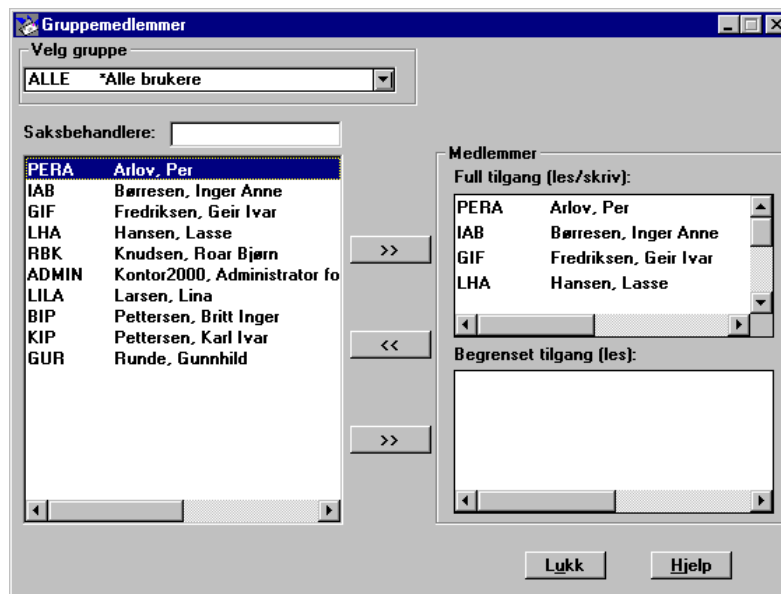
Gruppemedlemmer

Velg gruppe
ALLE *Alle brukere

Saksbehandlere:

| | |
|---|---|
| PERA | Arlov, Per |
| IAB | Børresen, Inger Anne |
| GIF | Fredriksen, Geir Ivar |
| LHA | Hansen, Lasse |
| RBK | Knudsen, Roar Bjørn |
| ADMIN | Kontor2000, Administrator fo |
| LILA | Larsen, Lina |
| BIP | Pettersen, Britt Inger |
| KIP | Pettersen, Karl Ivar |
| GUR | Runde, Gunnhild |

>>

<<

>>

Medlemmer
Full tilgang (les/skriv):

| | |
|---|---|
| PERA | Arlov, Per |
| IAB | Børresen, Inger Anne |
| GIF | Fredriksen, Geir Ivar |
| LHA | Hansen, Lasse |

Begrenset tilgang (les):

Lukk
Hjelp